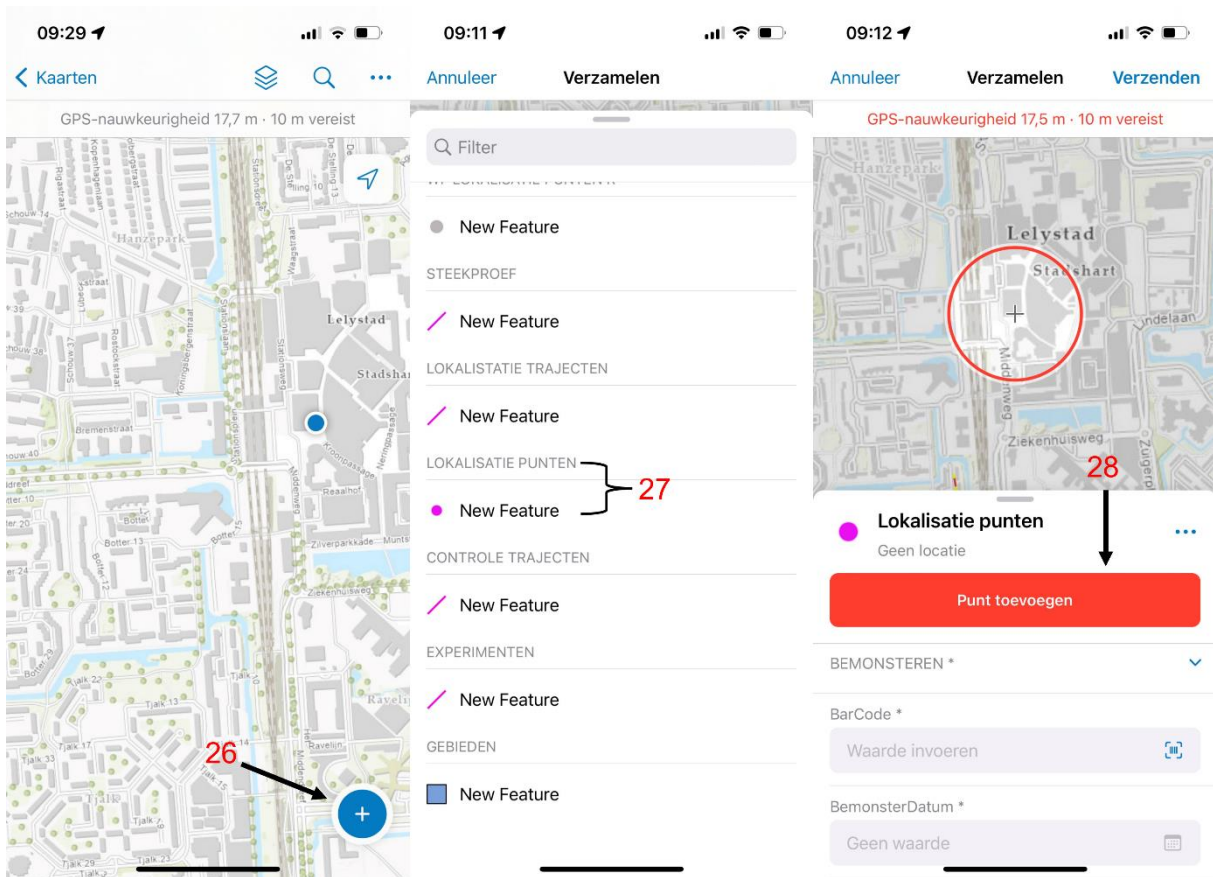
09:29

Kaarten

GPS-nauwkeurigheid 17,7 m · 10 m vereist

Hanzepark

Lelystad

Stadshar

Bremenstraat

Kooppassage

Realhof

Ziverparkkade

Ziekenhuisweg

Botter

Botter 13

Botter 12

Tjalk

Tjalk 22

Tjalk 21

Tjalk 17

Tjalk 15

Tjalk 33

Tjalk 29

Tjalk 31

Ravelijn

Ravelijn

Stationsweg

Middenweg

Rostockstraat

Rigastraat

Schouw 14

Schouw 36

Schouw 40

26

+

09:11

Annuleer

Verzamelen

Filter

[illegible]

New Feature

STEEKPROEF

New Feature

LOKALISTATIE TRAJECTEN

New Feature

LOKALISATIE PUNTEN

New Feature

27

CONTROLE TRAJECTEN

New Feature

EXPERIMENTEN

New Feature

GEBIEDEN

New Feature

09:12

Annuleer

Verzamelen

Verzenden

GPS-nauwkeurigheid 17,5 m · 10 m vereist

Hanzepark

Lelystad

Stadshart

Middenweg

Ziekenhuisweg

Zuiderp

Lindelaan

28

Lokalisatie punten

Geen locatie

...

Punt toevoegen

BEMONSTEREN *

BarCode *

Waarde invoeren

BemonsterDatum *

Geen waarde